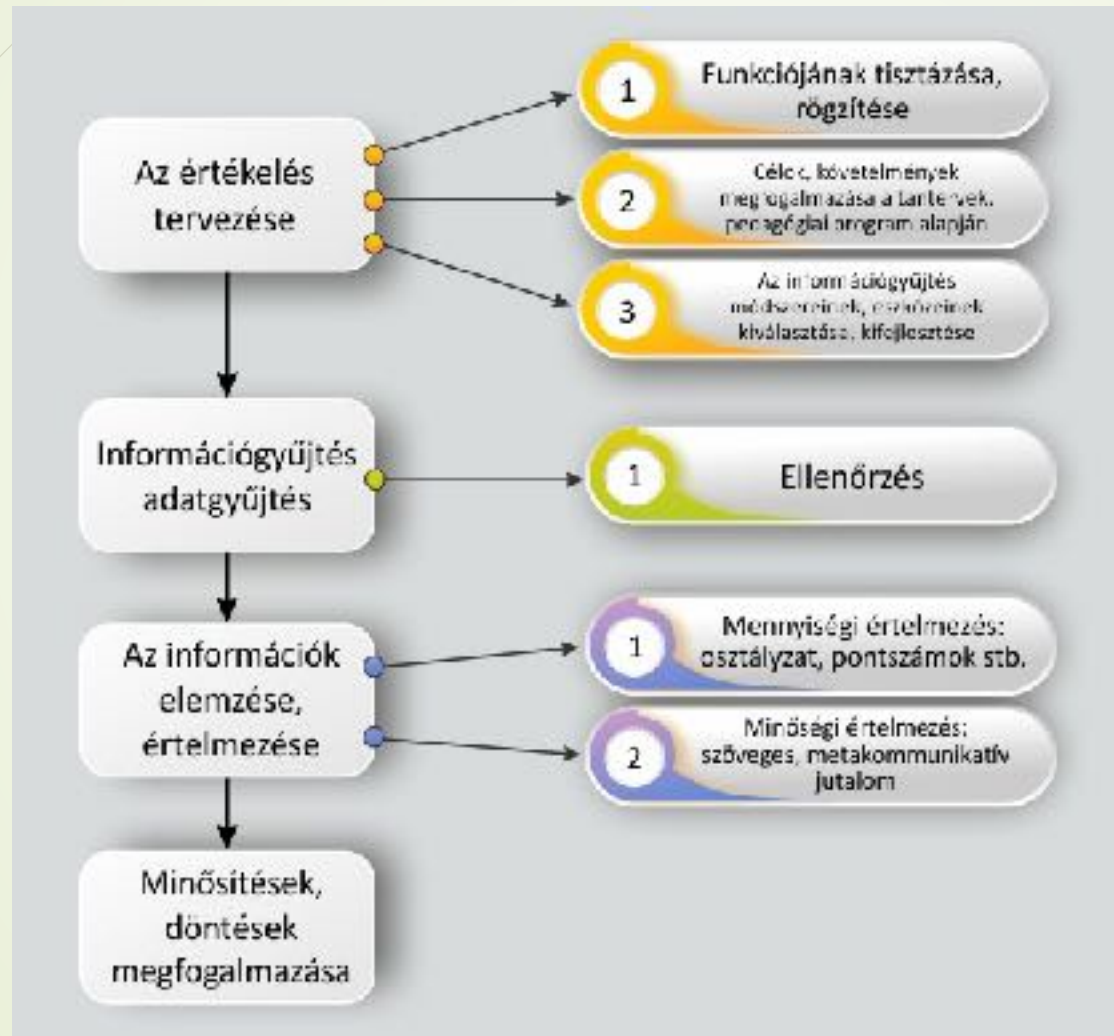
Az értékelés tervezése

1 Funkciójának tisztázása, rögzítése

2 Célok, követelmények megfogalmazása a tantervek, pedagógiai program alapján

3 Az információgyűjtés módszereinek, eszközeinek kiválasztása, kifejlesztése

Információgyűjtés adatgyűjtés

1 Ellenőrzés

Az információk elemzése, értelmezése

1 Mennyiségi értelmezés: osztályzat, pontszámok stb.

2 Minőségi értelmezés: szöveges, metakommunikatív jutalom

Minősítések, döntések megfogalmazása